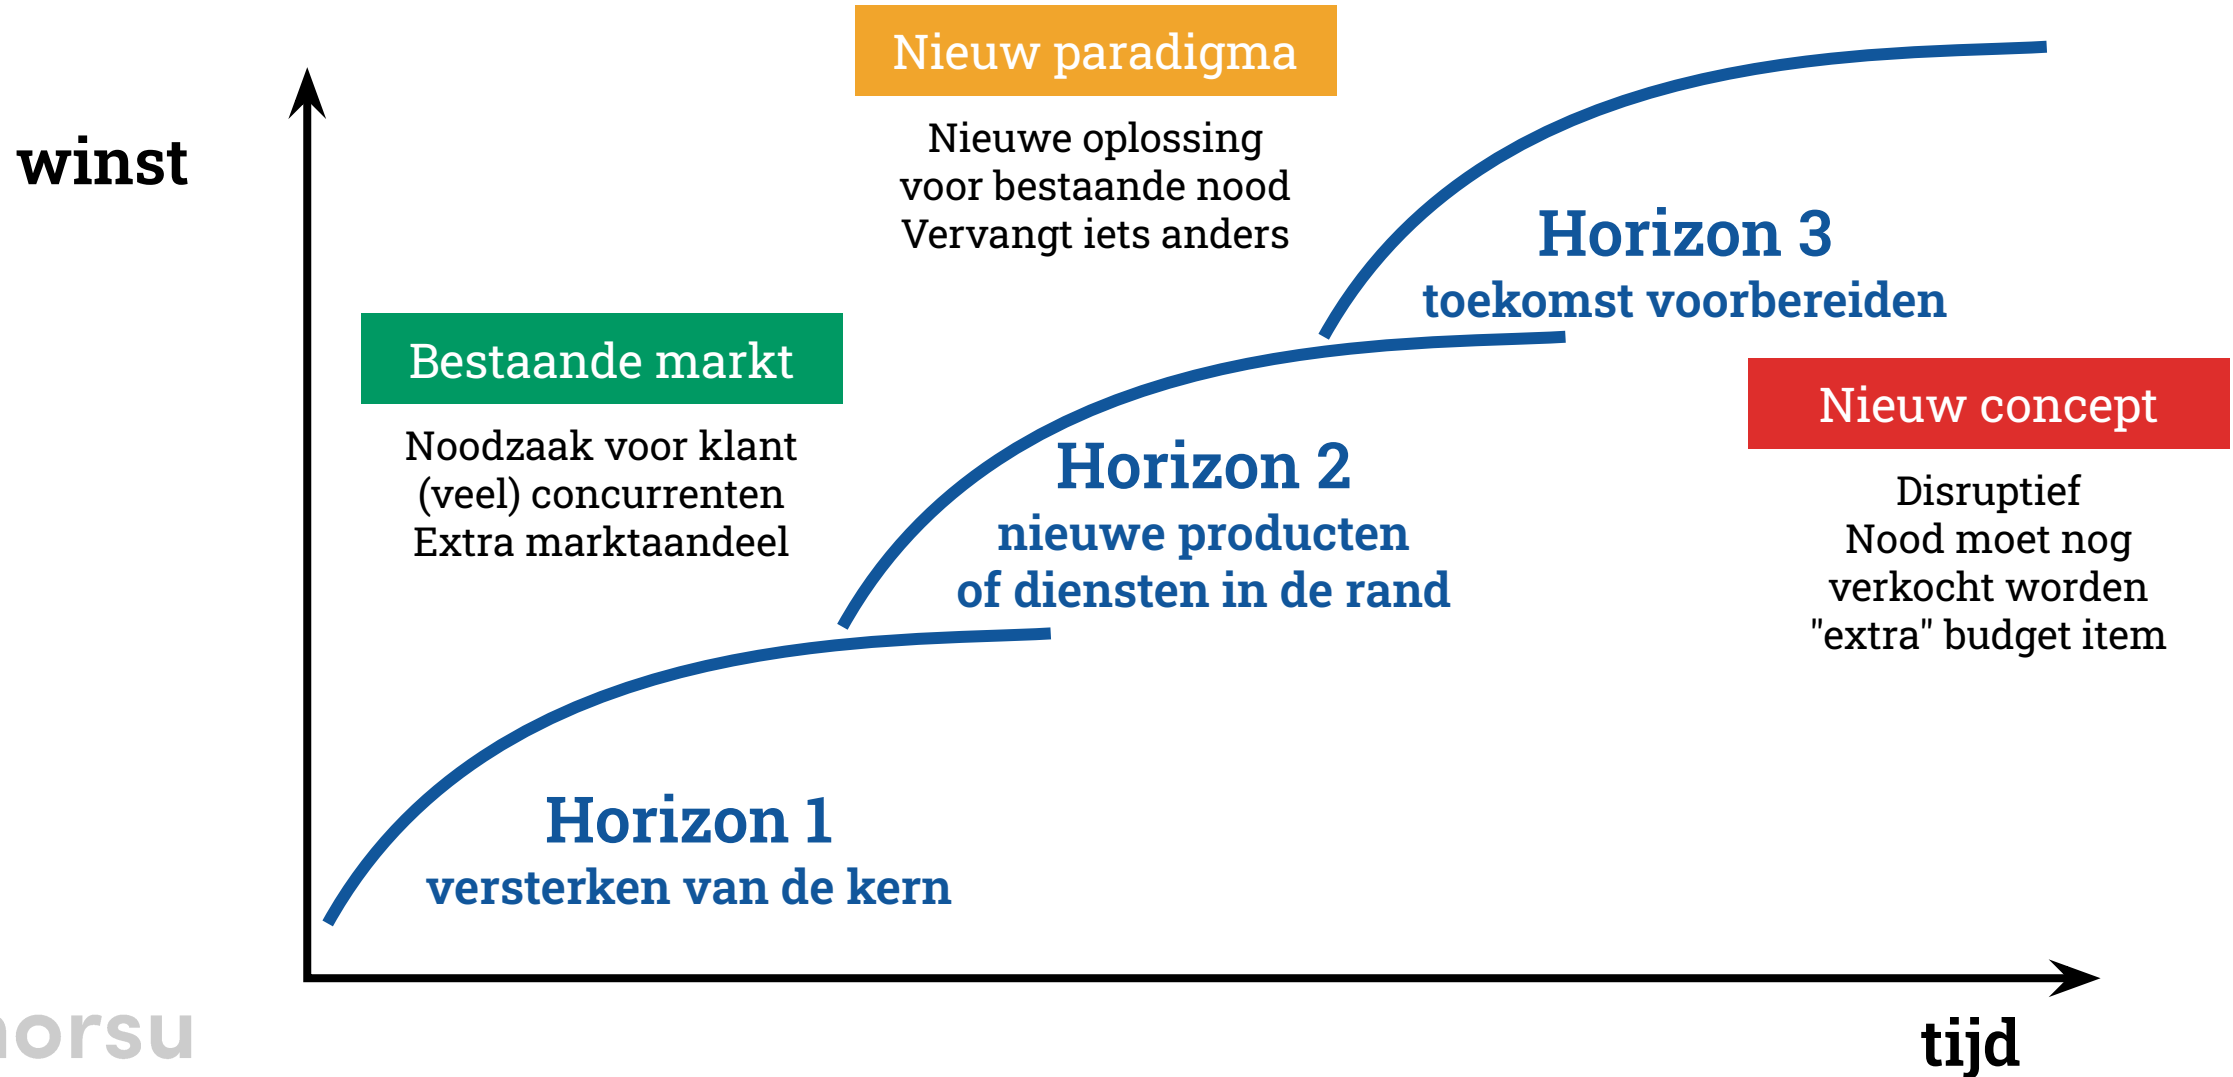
winst

Nieuw paradigma

Nieuwe oplossing
voor bestaande nood
Vervangt iets anders

Horizon 3
toekomst voorbereiden

Bestaande markt

Noodzaak voor klant
(veel) concurrenten
Extra marktaandeel

Nieuw concept

Disruptief
Nood moet nog
verkocht worden
"extra" budget item

Horizon 2
nieuwe producten
of diensten in de rand

Horizon 1
versterken van de kern

orsu

tijd